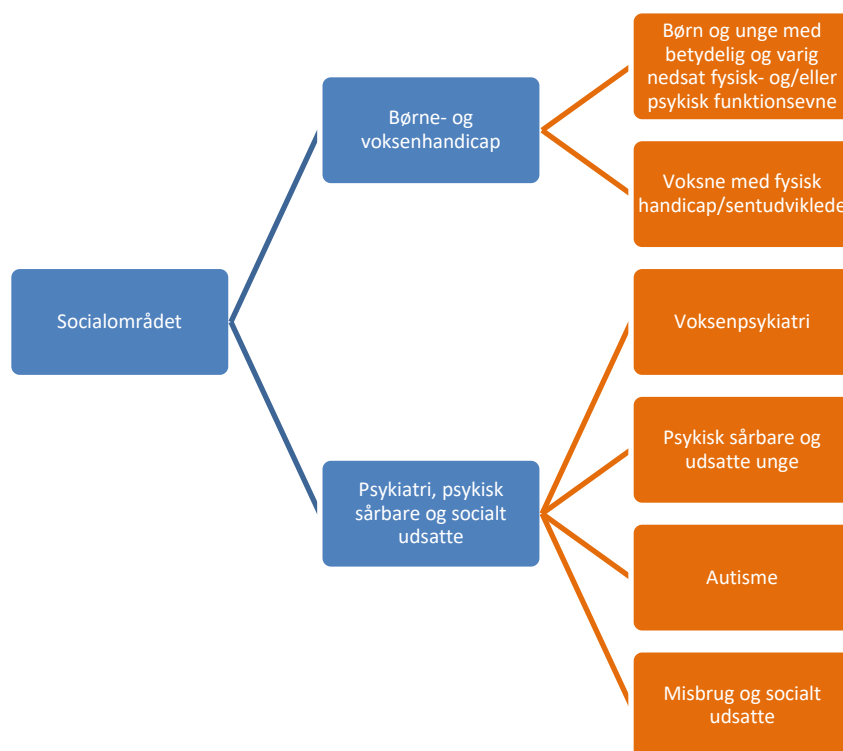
Socialområdet

Børne- og voksenhandicap

Børn og unge med betydelig og varig nedsat fysisk- og/eller psykisk funktionsevne

Voksne med fysisk handicap/sentudviklede

Psykiatri, psykisk sårbare og socialt udsatte

Voksenpsykiatri

Psykisk sårbare og udsatte unge

Autisme

Misbrug og socialt udsatte